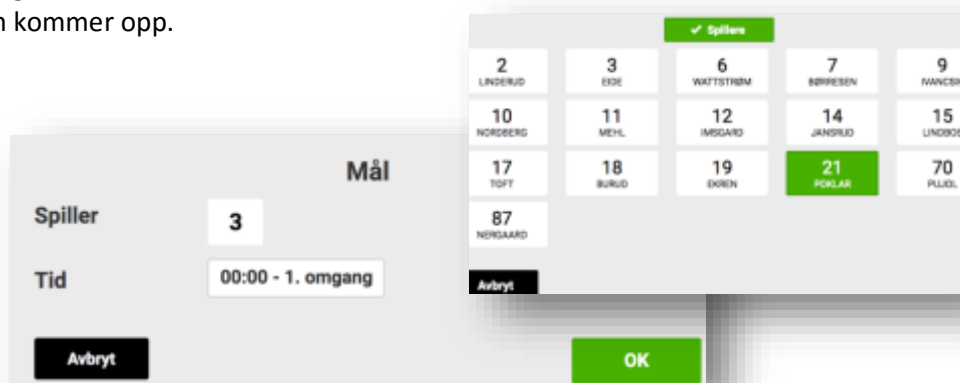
n kommer opp.

✓ Spillere

2 LINDERUD
3 EIDE
6 WATTSTRØM
7 BØRRESEN
9 IVANCSI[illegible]
10 NORDBERG
11 MEHL
12 IMSGARD
14 JANSRUD
15 LINDBO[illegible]
17 TOFT
18 BURUD
19 EKREN
21 POKLAR
70 PUJOL
87 NERGAARD

Avbryt

Mål

Spiller 3

Tid 00:00 - 1. omgang

Avbryt

OK